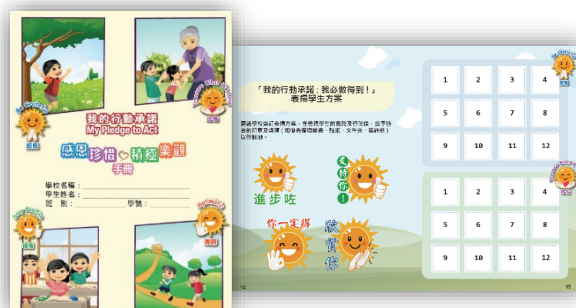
我的行動承諾
My Pledge to Act
感恩珍惜 積極樂觀
手冊

學校名稱：
學生姓名：
班　別：　　學號：

「我的行動承諾：我必做得到！」
表揚學生方案

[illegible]

進步咗

支持你！

你一定得

欣賞你

| 1 | 2 | 3 | 4 |
|---|---|---|---|
| 5 | 6 | 7 | 8 |
| 9 | 10 | 11 | 12 |

| 1 | 2 | 3 | 4 |
|---|---|---|---|
| 5 | 6 | 7 | 8 |
| 9 | 10 | 11 | 12 |